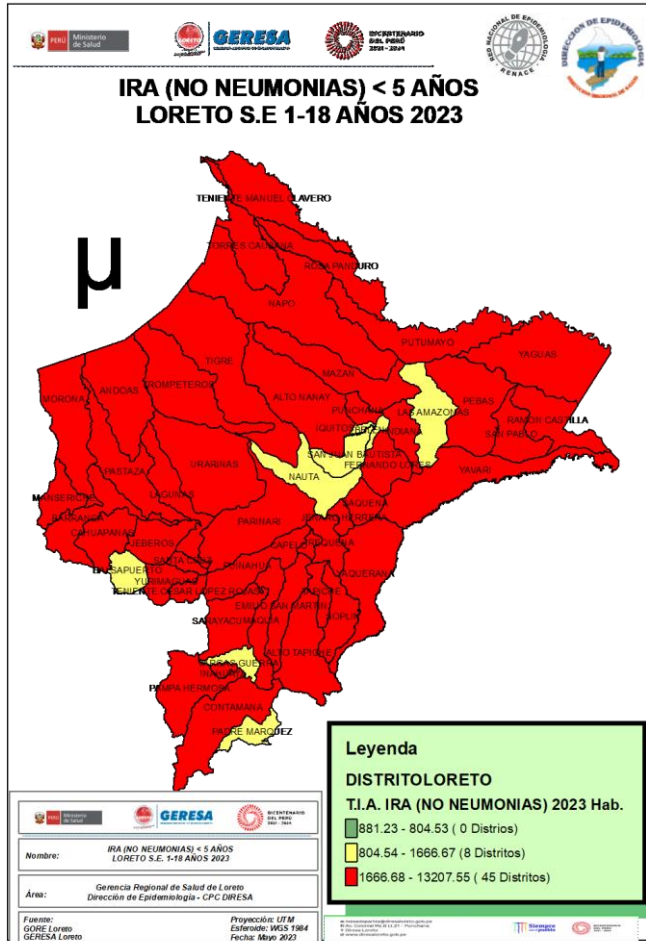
PERÚ Ministerio de Salud
GERESA
BICENTENARIO DEL PERÚ 2021 - 2024
RED NACIONAL DE EPIDEMIOLOGÍA RENACE
DIRECCIÓN DE EPIDEMIOLOGÍA

IRA (NO NEUMONIAS) < 5 AÑOS
LORETO S.E 1-18 AÑOS 2023

μ

TENIENTE MANUEL CLAVERO
TORRES CAUSANA
ROSA PANDURO
NAPO
PUTUMAYO
YAGUAS
TIGRE
MAZAN
MORONA
ANDOAS
TROMPETEROS
ALTO NANAY
LAS AMAZONAS
PEBAS
RAMON CASTILLA
PUNCHANA
IQUITOS
BELEN
SAN JUAN BAUTISTA
SAN PABLO
FERNANDO LORES
PASTAZA
URARINAS
NAUTA
YAVARI
MANSERICHE
LAGUNAS
YAQUERANA
BARRANCA
PARINARI
TENIENTE CESAR LOPEZ ROJAS
CAHUAPANAS
JEBEROS
SANTA CRUZ
BALSAPUERTO
YURIMAGUAS
CAPELO
REQUENA
JENARO HERRERA
SOPLIN
SAQUENA
EMILIO SAN MARTIN
MAQUIA
SARAYACU
ALTO TAPICHE
VARGAS GUERRA
INAHUAYA
PAMPA HERMOSA
CONTAMANA
PADRE MARQUEZ

Leyenda
DISTRITOLORETO
T.I.A. IRA (NO NEUMONIAS) 2023 Hab.
881.23 - 804.53 ( 0 Distrios)
804.54 - 1666.67 (8 Distritos)
1666.68 - 13207.55 ( 45 Distritos)

Ministerio de Salud
GERESA
BICENTENARIO DEL PERÚ 2021 - 2024
Nombre: IRA (NO NEUMONIAS) < 5 AÑOS LORETO S.E. 1-18 AÑOS 2023
Área: Gerencia Regional de Salud de Loreto Dirección de Epidemiología - CPC DIRESA
Fuente: GORE Loreto GERESA Loreto
Proyección: UTM
Esferoide: WGS 1984
Fecha: Mayo 2023